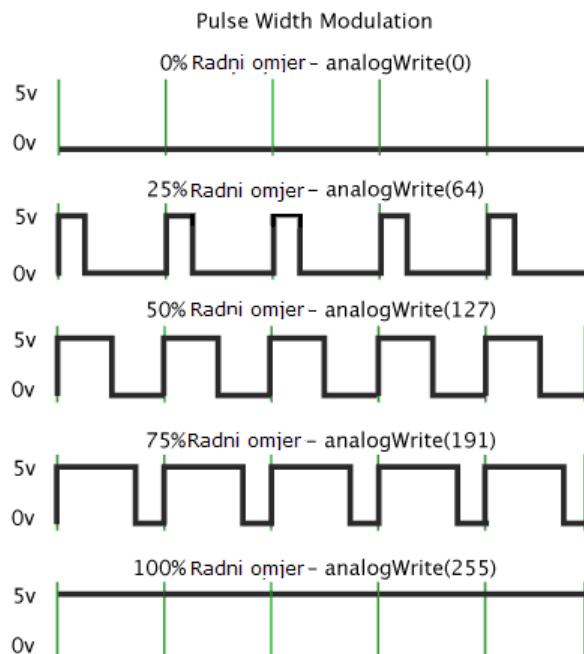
Pulse Width Modulation

0% Radni omjer - analogWrite(0)
5v
0v

25% Radni omjer - analogWrite(64)
5v
0v

50% Radni omjer - analogWrite(127)
5v
0v

75% Radni omjer - analogWrite(191)
5v
0v

100% Radni omjer - analogWrite(255)
5v
0v